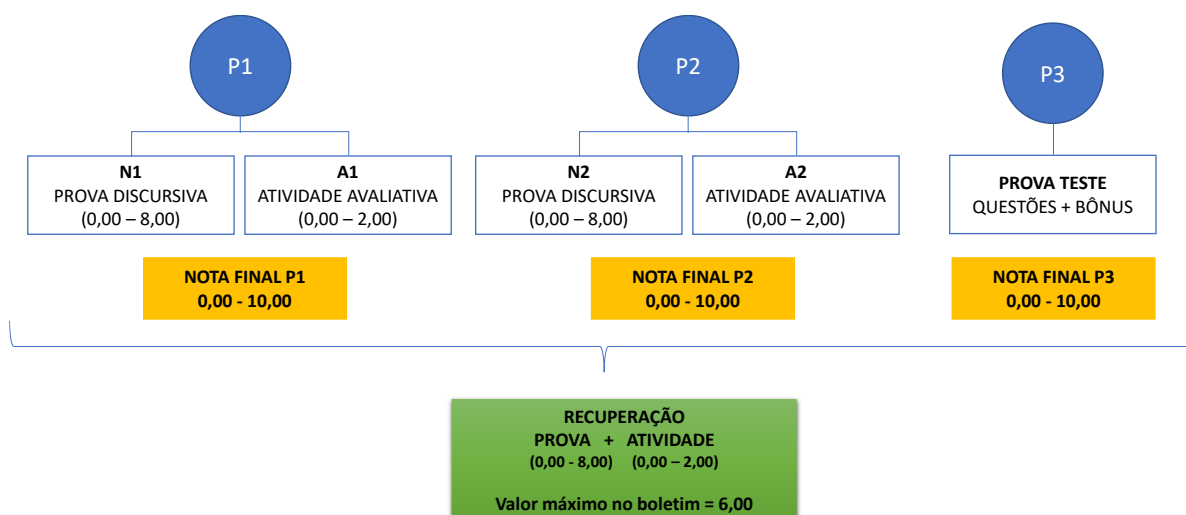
P1

P2

P3

N1
PROVA DISCURSIVA
(0,00 – 8,00)

A1
ATIVIDADE AVALIATIVA
(0,00 – 2,00)

N2
PROVA DISCURSIVA
(0,00 – 8,00)

A2
ATIVIDADE AVALIATIVA
(0,00 – 2,00)

PROVA TESTE
QUESTÕES + BÔNUS

NOTA FINAL P1
0,00 - 10,00

NOTA FINAL P2
0,00 - 10,00

NOTA FINAL P3
0,00 - 10,00

RECUPERAÇÃO
PROVA + ATIVIDADE
(0,00 - 8,00) (0,00 – 2,00)

Valor máximo no boletim = 6,00